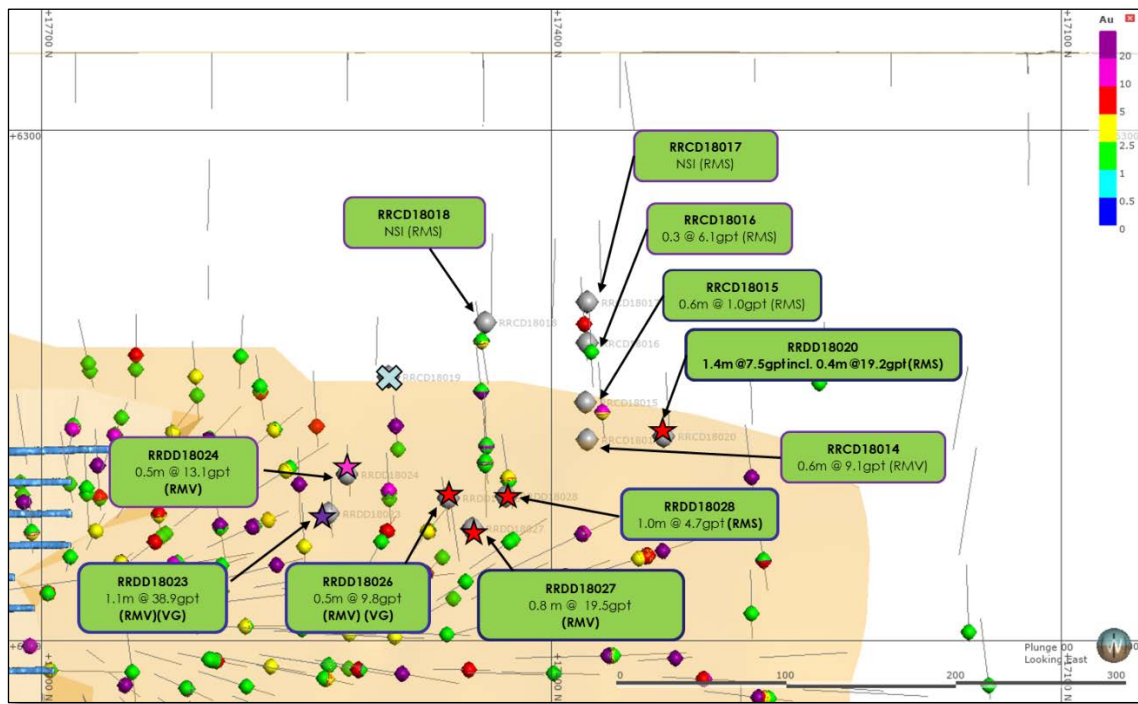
+17700 N

+17400 N

+17100 N

Au

20

10

5

2.5

1

0.5

0

+6300

RRCD18017
NSI (RMS)

RRCD18016
0.3 @ 6.1gpt (RMS)

RRCD18018
NSI (RMS)

RRCD18015
0.6m @ 1.0gpt (RMS)

RRCD18020
1.4m @7.5gpt incl. 0.4m @19.2gpt (RMS)

RRCD18017

RRCD18018

RRCD18016

RRCD18019

RRCD18015

RRCD18014

RRCD18020

RRCD18014
0.6m @ 9.1gpt (RMV)

RRDD18024
0.5m @ 13.1gpt
(RMV)

RRDD18024

RRDD18023

RRDD18028

RRDD18027

RRDD18028
1.0m @ 4.7gpt (RMS)

RRDD18023
1.1m @ 38.9gpt
(RMV)(VG)

RRDD18026
0.5m @ 9.8gpt
(RMV) (VG)

RRDD18027
0.8 m @ 19.5gpt
(RMV)

Plunge 00
Looking East

0

100

200

300